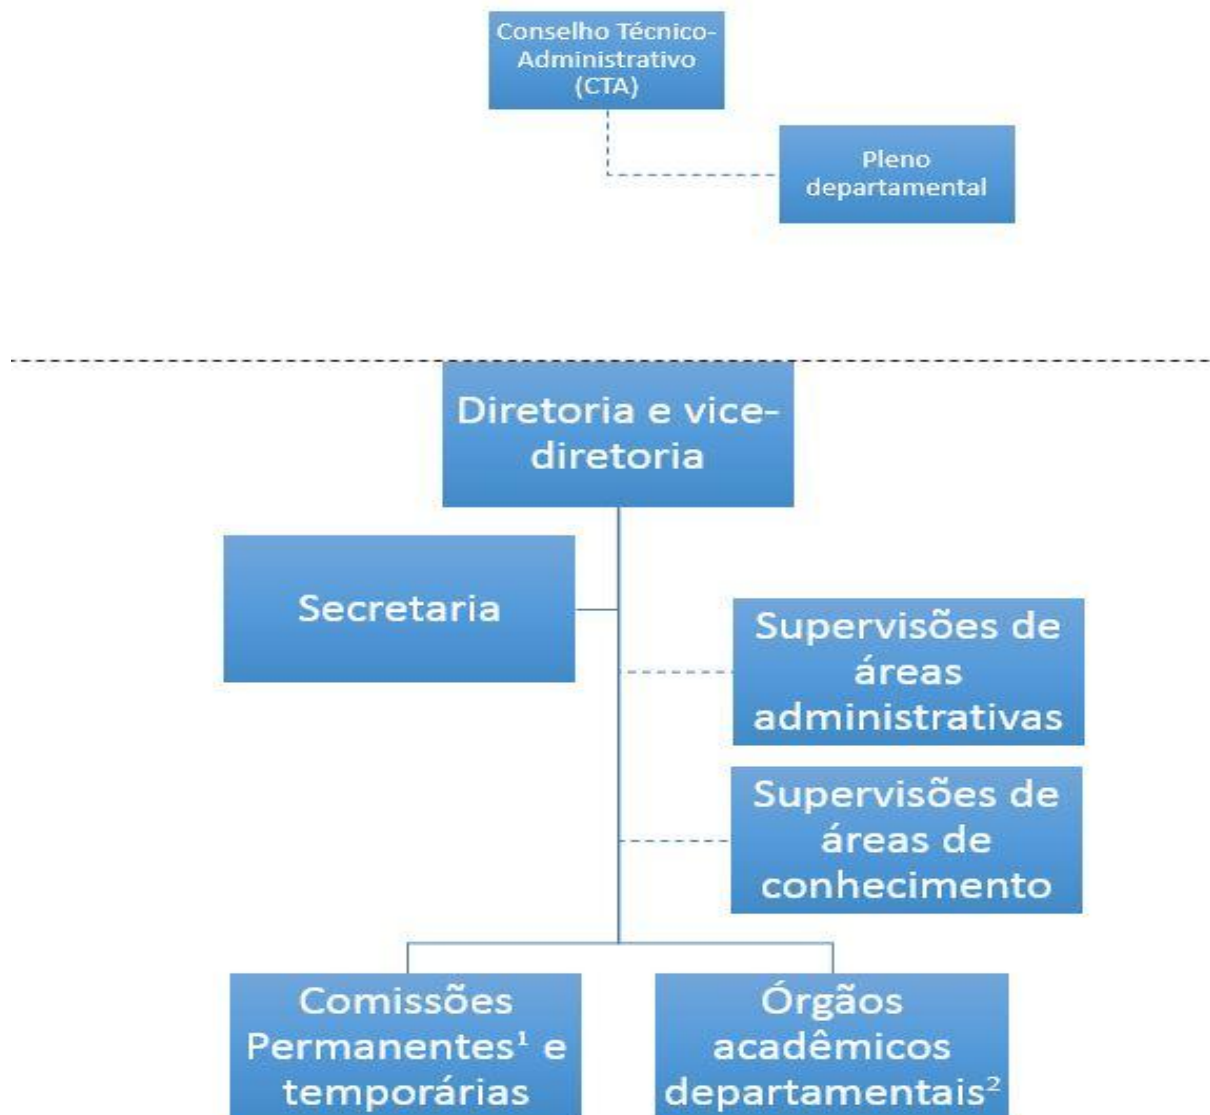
Conselho Técnico-Administrativo (CTA)

Pleno departamental

Diretoria e vice-diretoria

Secretaria

Supervisões de áreas administrativas

Supervisões de áreas de conhecimento

Comissões Permanentes$^1$ e temporárias

Órgãos acadêmicos departamentais$^2$